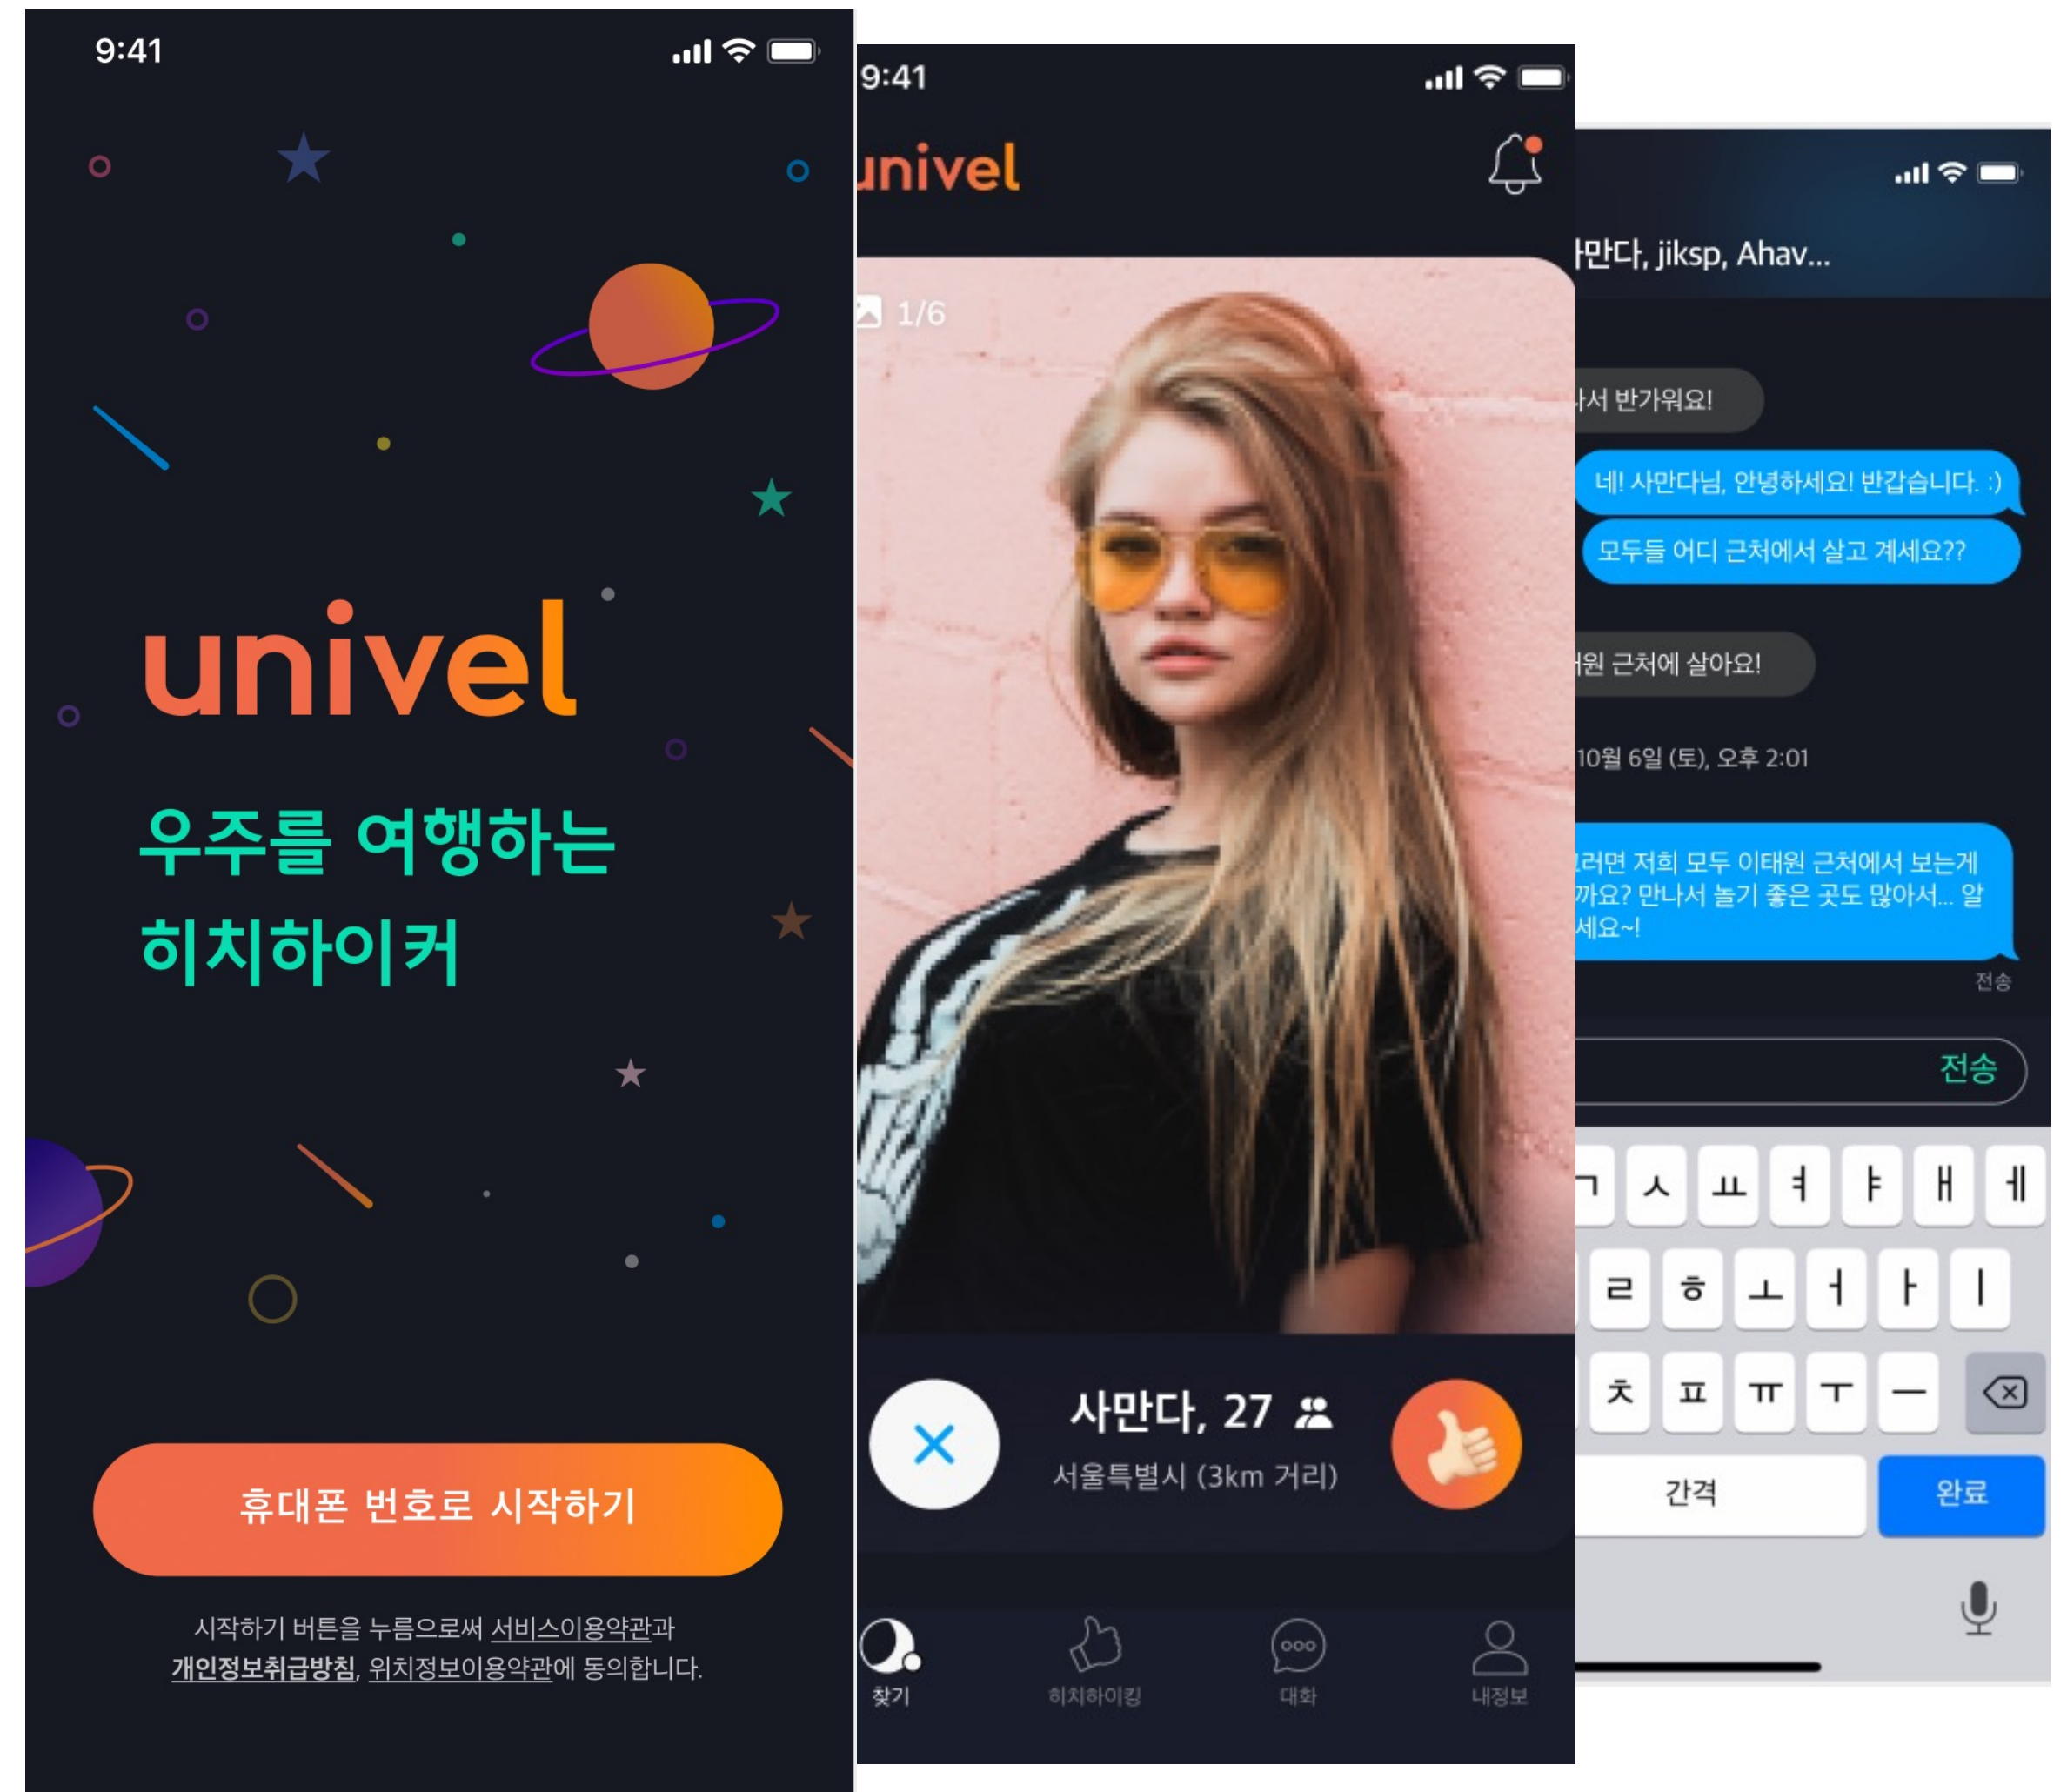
9:41

univel

우주를 여행하는 히치하이커

휴대폰 번호로 시작하기

시작하기 버튼을 누름으로써 서비스이용약관과 개인정보취급방침, 위치정보이용약관에 동의합니다.

9:41

univel

1/6

사만다, 27

서울특별시 (3km 거리)

찾기 히치하이킹 대화 내정보

사만다, jiksp, Ahav...

서 반가워요!

네! 사만다님, 안녕하세요! 반갑습니다. :)

모두들 어디 근처에서 살고 계세요??

원 근처에 살아요!

10월 6일 (토), 오후 2:01

러면 저희 모두 이태원 근처에서 보는게 까요? 만나서 놀기 좋은 곳도 많아서... 알 세요~!

전송

전송

ㄱ ㅅ ㅛ ㅕ ㅑ ㅐ ㅔ

ㄹ ㅎ ㅗ ㅓ ㅏ ㅣ

ㅊ ㅍ ㅠ ㅜ ㅡ

간격 완료